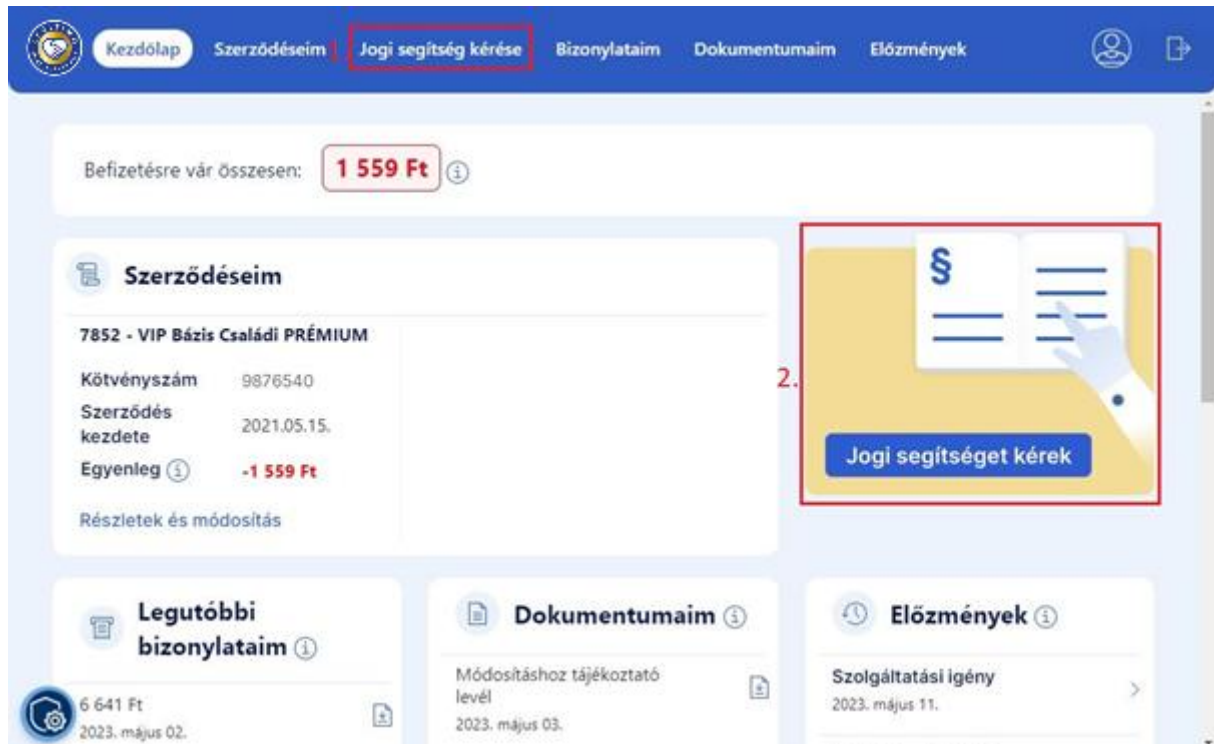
Kezdőlap Szerződéseim 1. Jogi segítség kérése Bizonylataim Dokumentumaim Előzmények

Befizetésre vár összesen: 1 559 Ft

Szerződéseim

7852 - VIP Bázis Családi PRÉMIUM

Kötvényszám 9876540
Szerződés kezdete 2021.05.15.
Egyenleg -1 559 Ft

Részletek és módosítás

2.

§

Jogi segítséget kérek

Legutóbbi bizonylataim

6 641 Ft
2023. május 02.

Dokumentumaim

Módosításhoz tájékoztató levél
2023. május 03.

Előzmények

Szolgáltatási igény
2023. május 11.